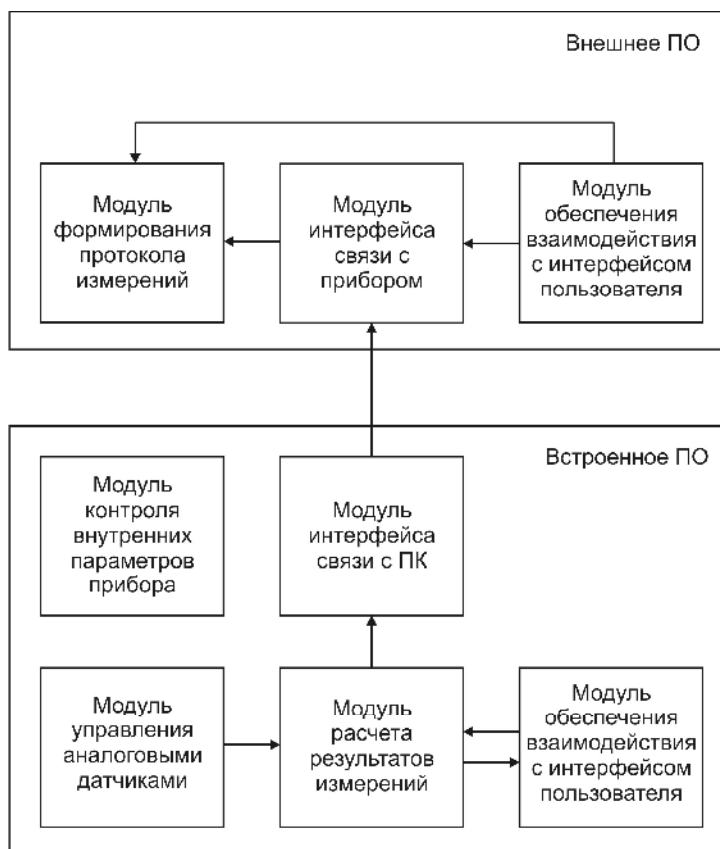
Внешнее ПО

Модуль формирования протокола измерений

Модуль интерфейса связи с прибором

Модуль обеспечения взаимодействия с интерфейсом пользователя

Встроенное ПО

Модуль контроля внутренних параметров прибора

Модуль интерфейса связи с ПК

Модуль управления аналоговыми датчиками

Модуль расчета результатов измерений

Модуль обеспечения взаимодействия с интерфейсом пользователя